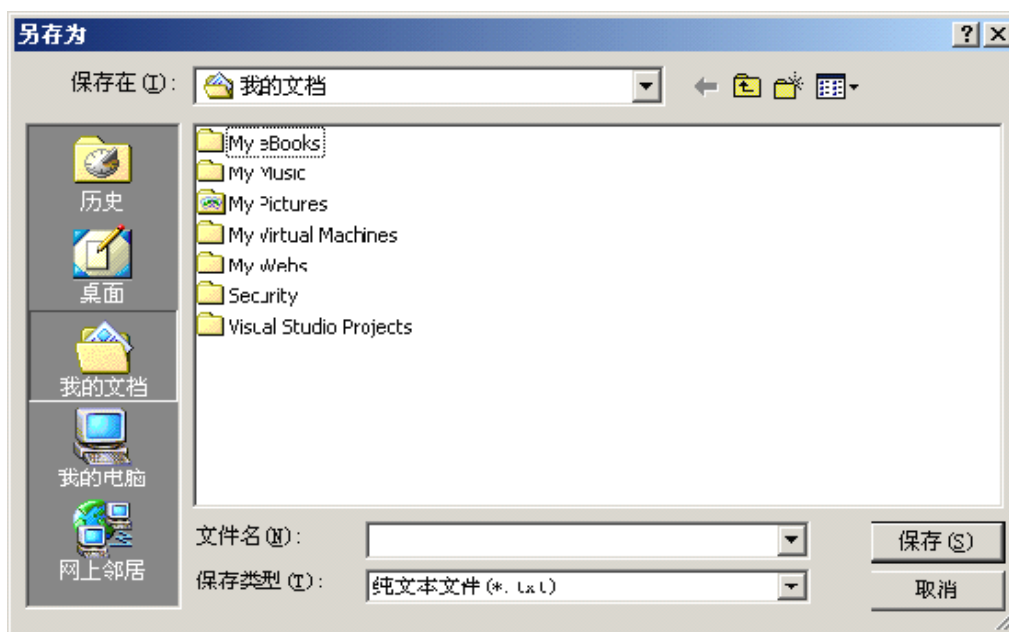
另存为

?
×

保存在(I): 我的文档

历史
桌面
我的文档
我的电脑
网上邻居

My eBooks
My Music
My Pictures
My Virtual Machines
My Webs
Security
Visual Studio Projects

文件名(N):
保存类型(T): 纯文本文件(*.txt)

保存(S)
取消